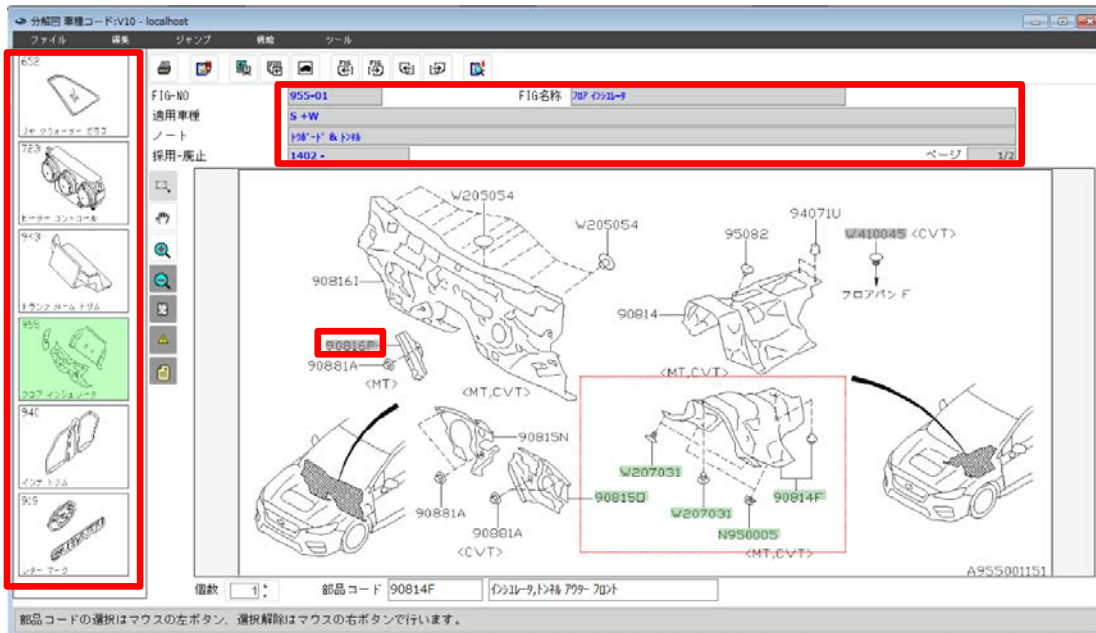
分解図 車種コード:V10 - localhost

ファイル 編集 ジャンプ 機能 ツール

652
リヤ クォーター ガラス

723
ヒーター コントロール

943
トランク ルーム トリム

955
フロア インシュレータ

940
インナ トリム

919
レター マーク

FIG-NO 955-01
FIG名称 フロア インシュレータ
適用車種 S +W
ノート トウボード & トンネル
採用-廃止 1402 -
ページ 1/2

W205054
W205054
95082
94071U
W410045 <CVT>
フロアパン F
90816I
90814
90816F
90881A
<MT>
<MT,CVT>
<MT,CVT>
90815N
W207031
W207031
90814F
N950005
90815Q
90881A
90881A
<CVT>
<MT,CVT>
A955001151

個数 1
部品コード 90814F
インシュレータ,トンネル アウター フロント

部品コードの選択はマウスの左ボタン、選択解除はマウスの右ボタンで行います。